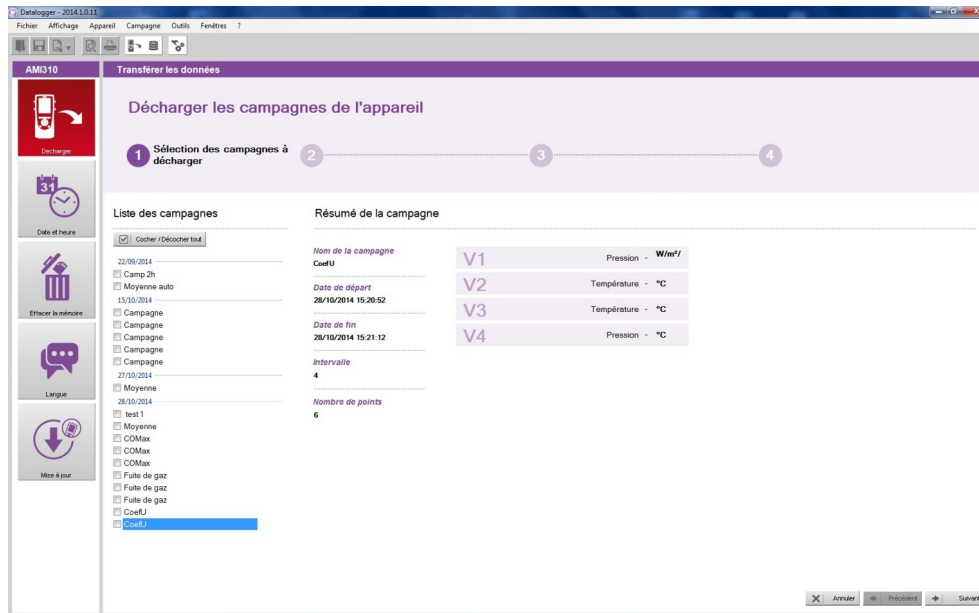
Datalogger - 2014.1.0.11

Fichier Affichage Appareil Campagne Outils Fenêtres ?

AMI310

Decharger

31

Date et heure

Effacer la mémoire

Langue

Mise à jour

Transférer les données

Décharger les campagnes de l'appareil

1 Sélection des campagnes à décharger

2

3

4

Liste des campagnes

Cocher / Décocher tout

22/09/2014

Camp 2h

Moyenne auto

15/10/2014

Campagne

Campagne

Campagne

Campagne

Campagne

27/10/2014

Moyenne

28/10/2014

test 1

Moyenne

COMax

COMax

COMax

Fuite de gaz

Fuite de gaz

Fuite de gaz

CoefU

CoefU

Résumé de la campagne

Nom de la campagne

CoefU

Date de départ

28/10/2014 15:20:52

Date de fin

28/10/2014 15:21:12

Intervalle

4

Nombre de points

6

| | | |
|---|---|---|
| V1 | Pression - | W/m²/ |
| V2 | Température - | °C |
| V3 | Température - | °C |
| V4 | Pression - | °C |

Annuler Précédent Suivant